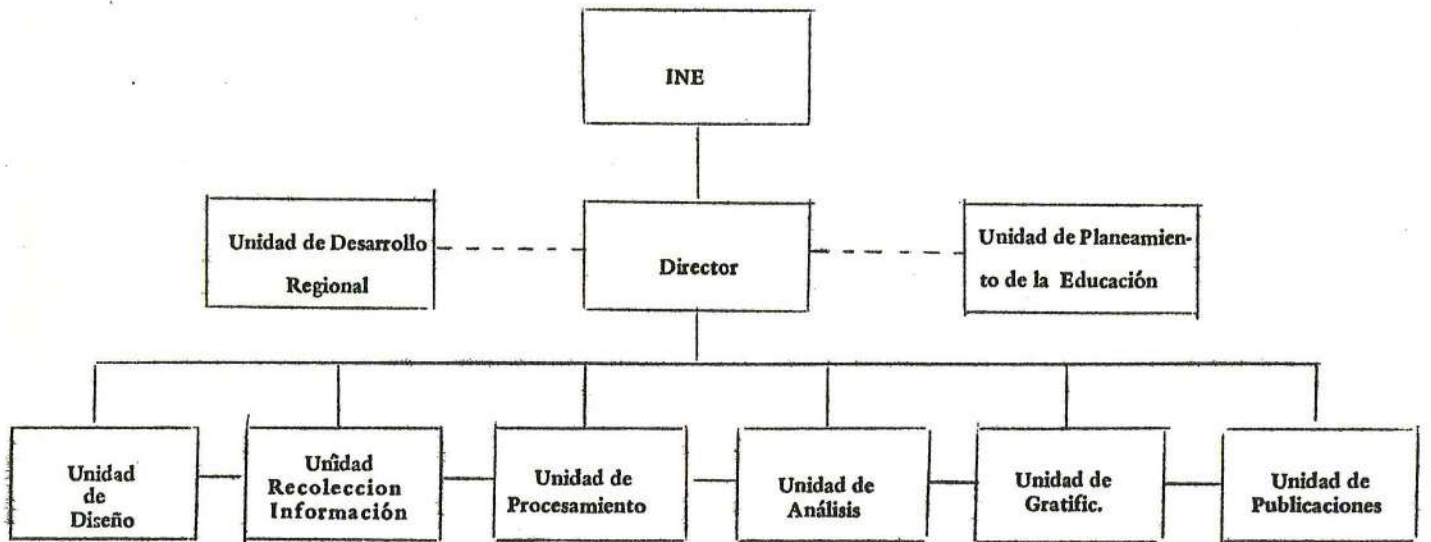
INE

Unidad de Desarrollo Regional

Director

Unidad de Planeamiento de la Educación

Unidad de Diseño

Unidad Recoleccion Información

Unidad de Procesamiento

Unidad de Análisis

Unidad de Gratific.

Unidad de Publicaciones